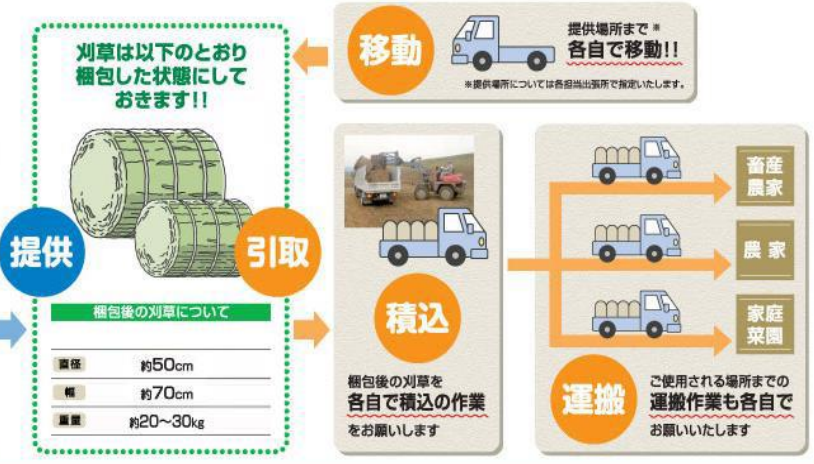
移動

提供場所まで※
各自で移動!!

※提供場所については各担当出張所で指定いたします。

刈草は以下のとおり梱包した状態にしておきます!!

提供

引取

梱包後の刈草について

| 直径 | 約50cm |
|---|---|
| 幅 | 約70cm |
| 重量 | 約20～30kg |

積込

梱包後の刈草を
各自で積込の作業
をお願いします

畜産農家

農家

家庭菜園

運搬

ご使用される場所までの
運搬作業も各自で
お願いいたします